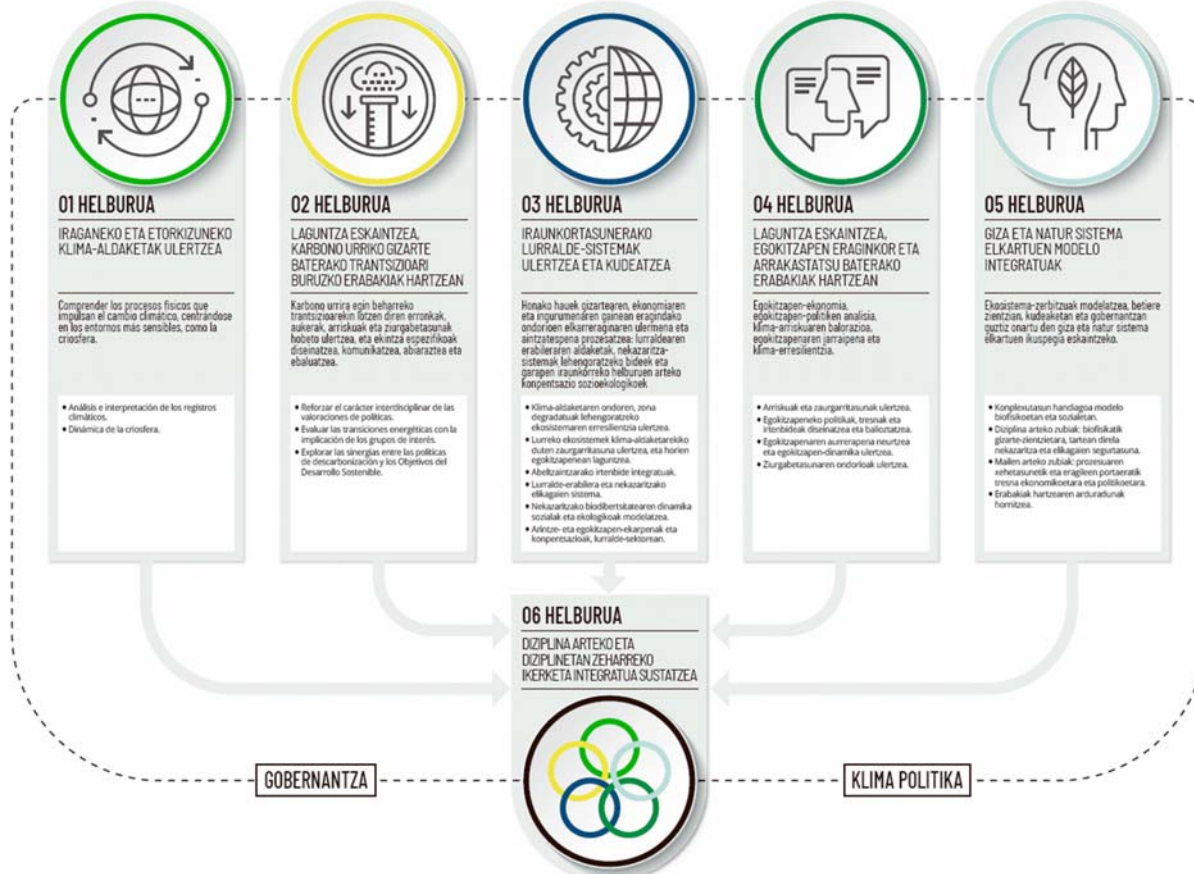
01 HELBURUA

IRAGANEKO ETA ETORKIZUNEKO KLIMA-ALDAKETAK ULERTZEA

Comprender los procesos físicos que impulsan el cambio climático, centrándose en los entornos más sensibles, como la criosfera.

• Análisis e interpretación de los registros climáticos.
• Dinámica de la criosfera.

02 HELBURUA

LAGUNTZA ESKAINTZEA, KARBONO URRIKO GIZARTE BATERAKO TRANTSIZIOARI BURUZKO ERABAKIAK HARTZEAN

Karbono urrira egin beharreko trantsizioarekin lotzen diren erronkak, aukerak, arriskuak eta ziurgabetasunak hobeto ulertzea, eta ekintza espezifikoak diseinatzea, komunikatzea, abiaraztea eta ebaluatzea.

• Reforzar el carácter interdisciplinar de las valoraciones de políticas.
• Evaluar las transiciones energéticas con la implicación de los grupos de interés.
• Explorar las sinergias entre las políticas de descarbonización y los Objetivos del Desarrollo Sostenible.

03 HELBURUA

IRAUNKORTASUNERAKO LURRALDE-SISTEMAK ULERTZEA ETA KUDEATZEA

Honako hauek gizartearen, ekonomiaren eta ingurumenaren gainean eragindako ondorioen elkarreraginaren ulermena eta aintzatespena prozesatzea: lurraldearen erabileraren aldaketak, nekazaritza-sistemak lehengoratzeko bideek eta garapen iraunkorreko helburuen arteko konpentsazio sozioekologikoak

• Klima-aldaketaren ondoren, zona degradatuak lehengoratzeko ekosistemaren erresilientzia ulertzea.
• Lurreko ekosistemek klima-aldaketarekiko duten zaurgarritasuna ulertzea, eta horien egokitzapenean laguntzea.
• Abeltzaintzarako irtenbide integratuak.
• Lurralde-erabilera eta nekazaritzako elikagaien sistema.
• Nekazaritzako biodibertsitatearen dinamika sozialak eta ekologikoak modelatzea.
• Arintze- eta egokitzapen-ekarpenak eta konpentsazioak, lurralde-sektorean.

04 HELBURUA

LAGUNTZA ESKAINTZEA, EGOKITZAPEN ERAGINKOR ETA ARRAKASTATSU BATERAKO ERABAKIAK HARTZEAN

Egokitzapen-ekonomia, egokitzapen-politiken analisia, klima-arriskuaren balorazioa, egokitzapenaren jarraipena eta klima-erresilientzia.

• Arriskuak eta zaurgarritasunak ulertzea.
• Egokitzapeneko politikak, tresnak eta irtenbideak diseinatzea eta baloratzea.
• Egokitzapenaren aurrerapena neurtzea eta egokitzapen-dinamika ulertzea.
• Ziurgabetasunaren ondorioak ulertzea.

05 HELBURUA

GIZA ETA NATUR SISTEMA ELKARTUEN MODELO INTEGRATUAK

Ekosistema-zerbitzuak modelatzea, batiere zientzian, kudeaketan eta gobernantzan guztiz onartu den giza eta natur sistema elkartuen ikuspegia eskaintzeko.

• Konplexutasun handiagoa modelo biofisikoetan eta sozialetan.
• Diziplina arteko zubiak: biofisikatik gizarte-zientzietara, tartean direla nekazaritza eta elikagaien segurtasuna.
• Mailen arteko zubiak: prozesuaren xehetasunetik eta eragileen portaeratik tresna ekonomikoetara eta politikoetara.
• Erabakiak hartzearen arduradunak hornitzea.

06 HELBURUA

DIZIPLINA ARTEKO ETA DIZIPLINETAN ZEHARREKO IKERKETA INTEGRATUA SUSTATZEA

GOBERNANTZA

KLIMA POLITIKA